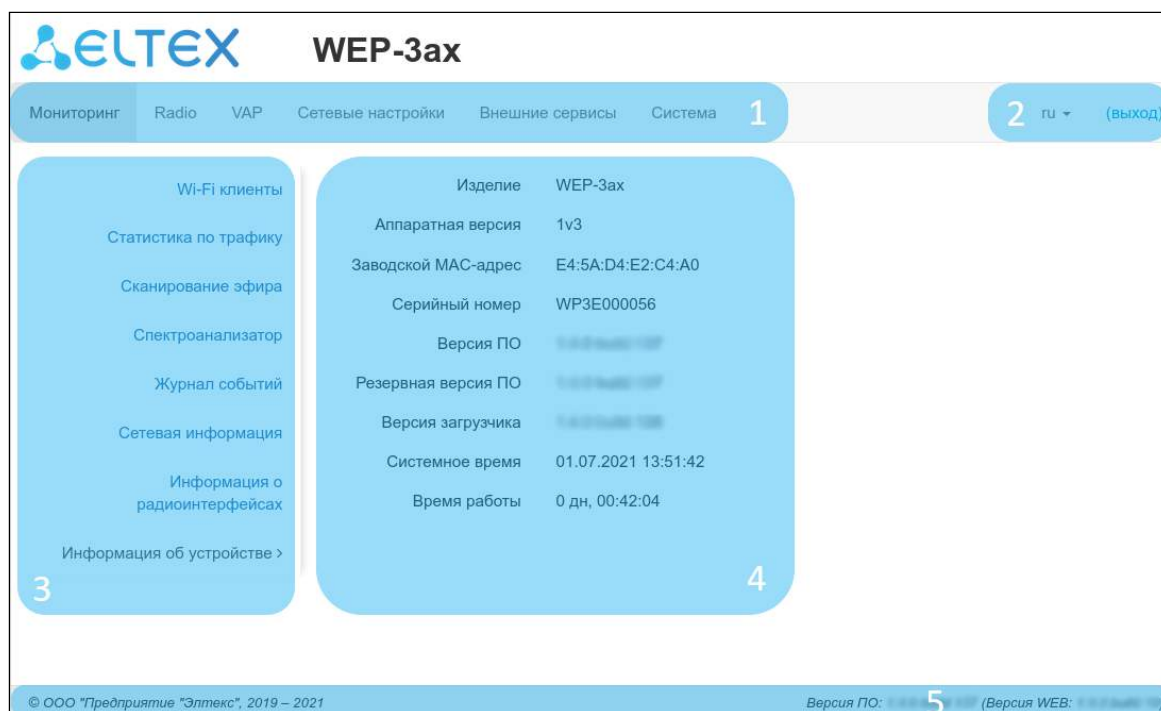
ELTEX WEP-3ax

Мониторинг Radio VAP Сетевые настройки Внешние сервисы Система 1

2 ru (выход)

Wi-Fi клиенты
Статистика по трафику
Сканирование эфира
Спектроанализатор
Журнал событий
Сетевая информация
Информация о радиоинтерфейсах
Информация об устройстве >
3

| Изделие | WEP-3ax |
|---|---|
| Аппаратная версия | 1v3 |
| Заводской MAC-адрес | E4:5A:D4:E2:C4:A0 |
| Серийный номер | WP3E000056 |
| Версия ПО | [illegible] |
| Резервная версия ПО | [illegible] |
| Версия загрузчика | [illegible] |
| Системное время | 01.07.2021 13:51:42 |
| Время работы | 0 дн, 00:42:04 |

4

© ООО "Предприятие "Элтекс", 2019 – 2021

Версия ПО: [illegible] 5 (Версия WEB: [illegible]